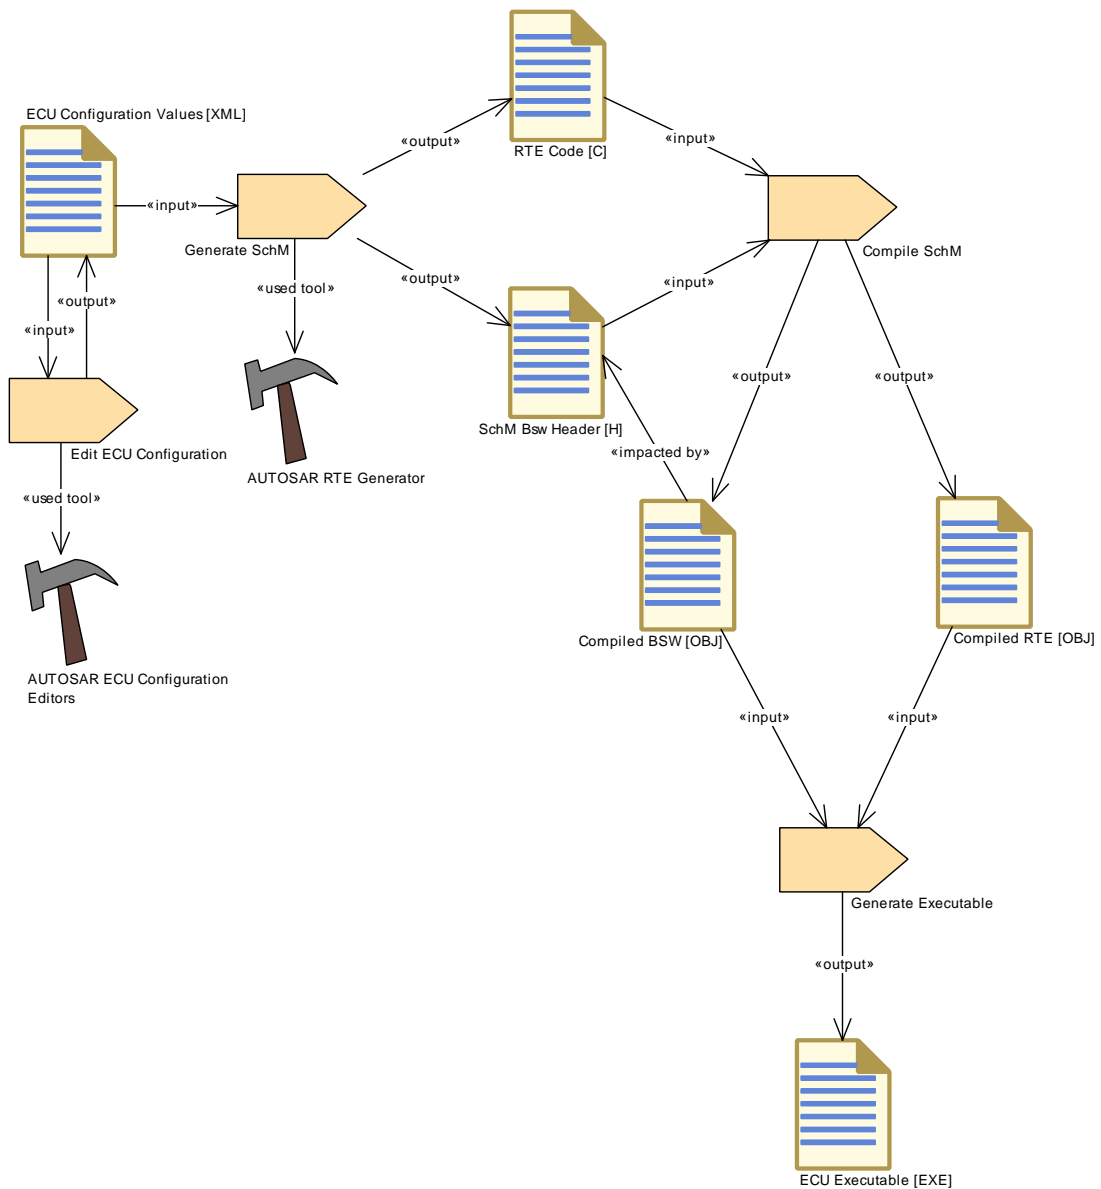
ECU Configuration Values [XML]

«input»

Generate SchM

«output»

RTE Code [C]

«input»

Compile SchM

«output»

«input»

SchM Bsw Header [H]

«used tool»

AUTOSAR RTE Generator

«output»

«input»

Edit ECU Configuration

«used tool»

AUTOSAR ECU Configuration Editors

«output»

«output»

«impacted by»

Compiled BSW [OBJ]

Compiled RTE [OBJ]

«input»

«input»

Generate Executable

«output»

ECU Executable [EXE]